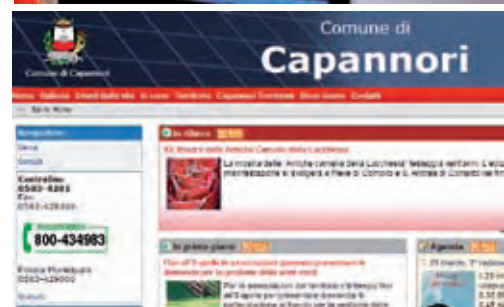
Comune di Capannori

Comune di Capannori

Home Sindaco Eventi della vita Il comune Territorio Capannori Turistica Bandi e avvisi Contatti

Sei in: Home

Navigazione

Centralino
0583-4281
Fax
0583-428399

800-434983

In rilievo

XIX Itinerario delle Antiche Camelie della Lucchesia

La mostra delle "Antiche camelie della Lucchesia" festeggia vent'anni. L'edizione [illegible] manifestazione si svolgerà a Pieve di Compito e S. Andrea di Compito nei fin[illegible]

In primo piano

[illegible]

Agenda

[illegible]